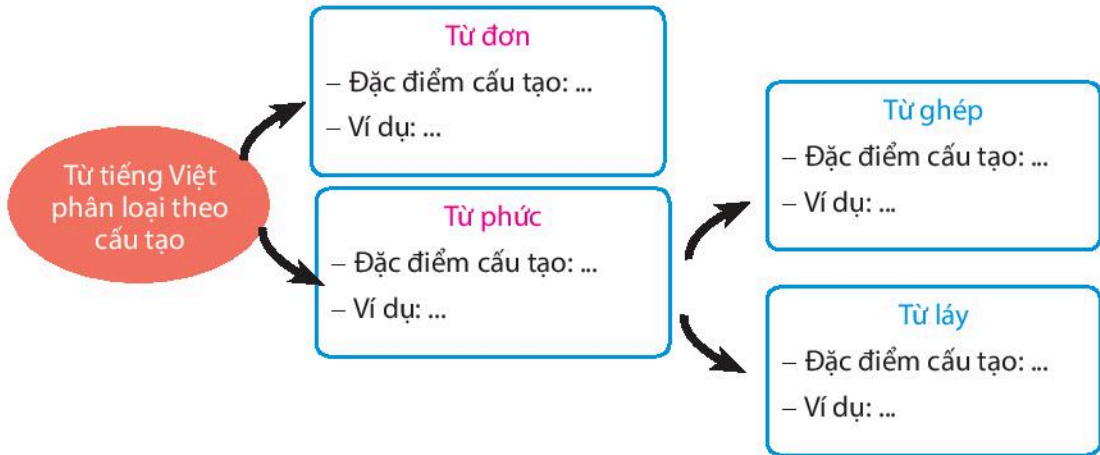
Từ tiếng Việt phân loại theo cấu tạo

Từ đơn
– Đặc điểm cấu tạo: ...
– Ví dụ: ...

Từ phức
– Đặc điểm cấu tạo: ...
– Ví dụ: ...

Từ ghép
– Đặc điểm cấu tạo: ...
– Ví dụ: ...

Từ láy
– Đặc điểm cấu tạo: ...
– Ví dụ: ...